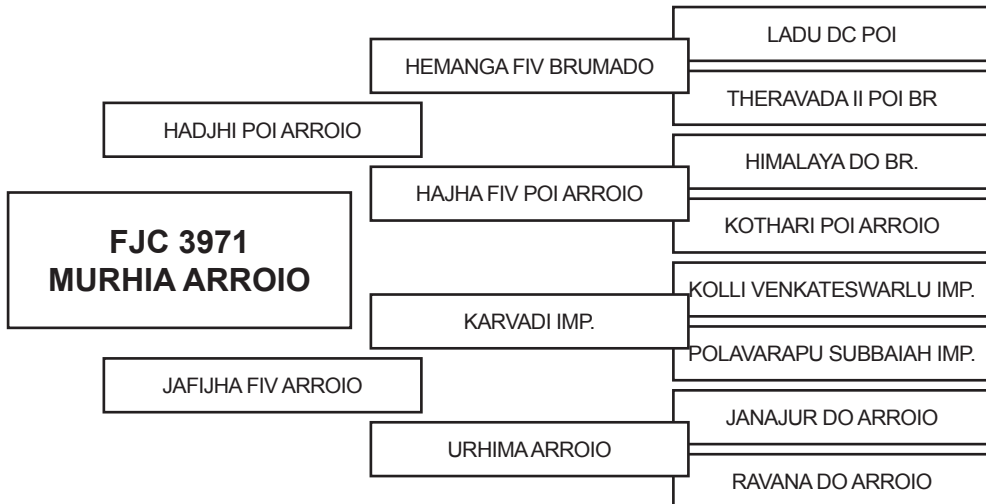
FJC 3971
MURHIA ARROIO

HADJHI POI ARROIO

HEMANGA FIV BRUMADO

LADU DC POI

THERAVADA II POI BR

HAJHA FIV POI ARROIO

HIMALAYA DO BR.

KOTHARI POI ARROIO

JAFIJHA FIV ARROIO

KARVADI IMP.

KOLLI VENKATESWARLU IMP.

POLAVARAPU SUBBAIAH IMP.

URHIMA ARROIO

JANAJUR DO ARROIO

RAVANA DO ARROIO